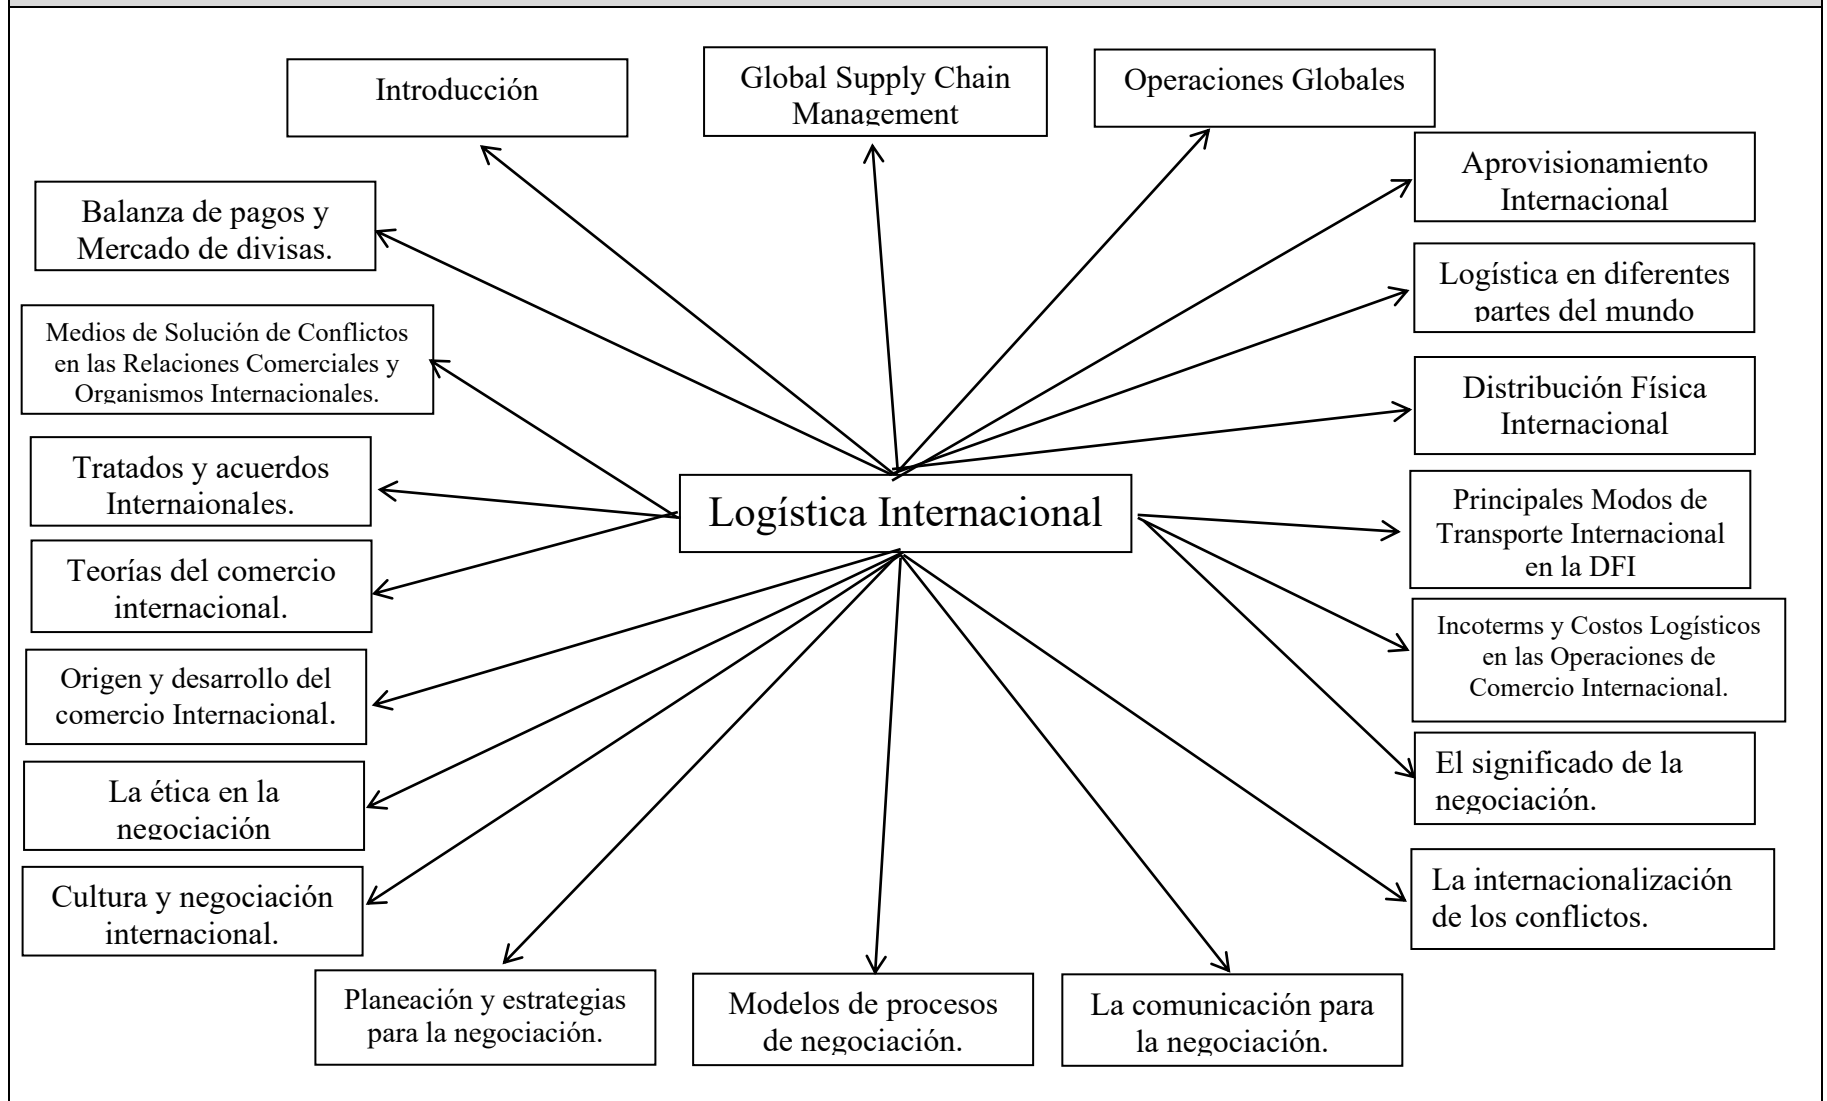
Introducción

Global Supply Chain Management

Operaciones Globales

Aprovisionamiento Internacional

Balanza de pagos y Mercado de divisas.

Logística en diferentes partes del mundo

Medios de Solución de Conflictos en las Relaciones Comerciales y Organismos Internacionales.

Distribución Física Internacional

Tratados y acuerdos Internaionales.

Logística Internacional

Principales Modos de Transporte Internacional en la DFI

Teorías del comercio internacional.

Incoterms y Costos Logísticos en las Operaciones de Comercio Internacional.

Origen y desarrollo del comercio Internacional.

El significado de la negociación.

La ética en la negociación

Cultura y negociación internacional.

La internacionalización de los conflictos.

Planeación y estrategias para la negociación.

Modelos de procesos de negociación.

La comunicación para la negociación.